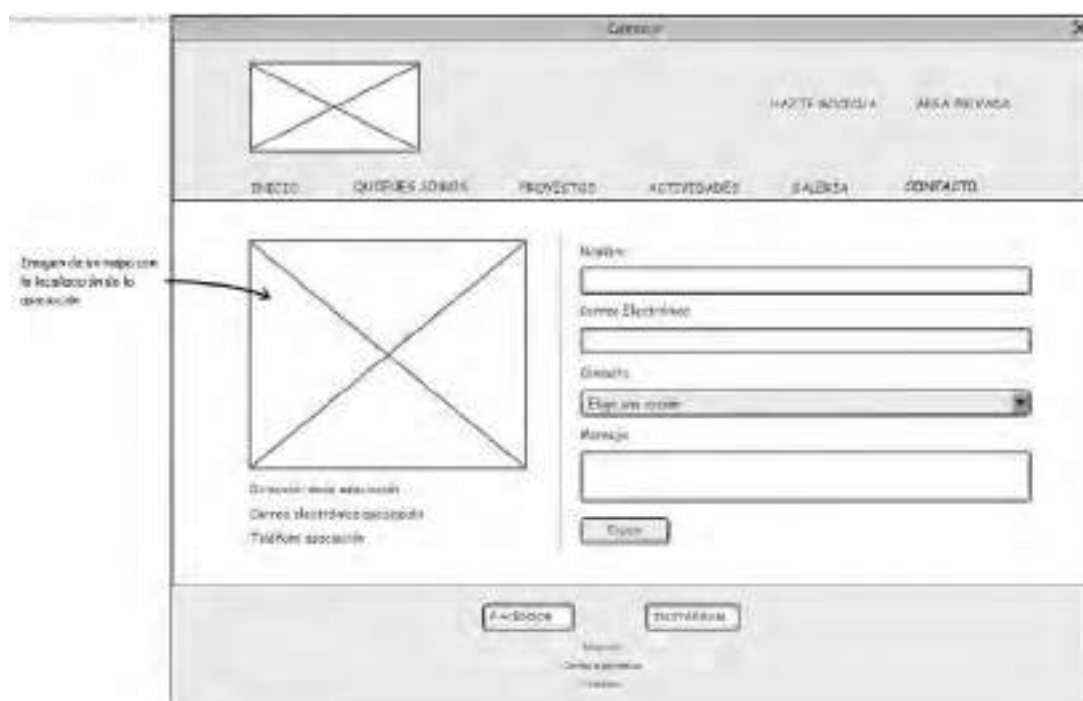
Contacto

HAZTE SOCIO/A AREA PRIVADA

INICIO QUIENES SOMOS PROYECTOS ACTIVIDADES GALERIA CONTACTO

Imagen de un mapa con la localización de la asociación

Dirección de la asociación
Correo electrónico asociación
Teléfono asociación

Nombre
Correo Electrónico
Asunto
Elige una opción
Mensaje
Enviar

Facebook Twitter
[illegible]
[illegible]
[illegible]